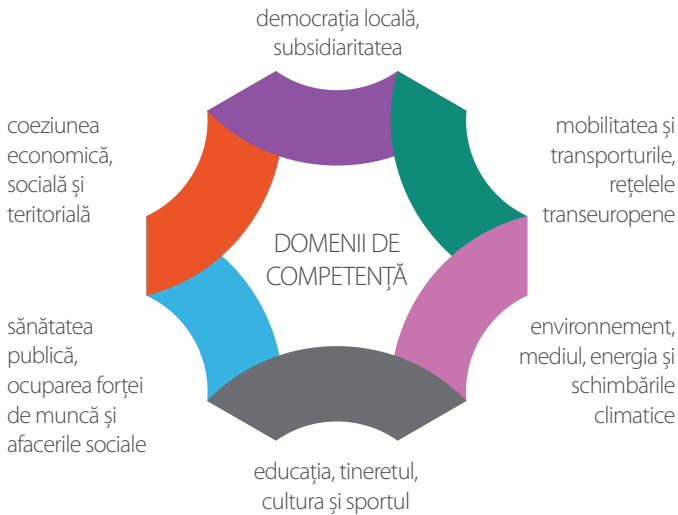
democrația locală, subsidiaritatea

coeziunea economică, socială și teritorială

mobilitatea și transporturile, rețelele transeuropene

DOMENII DE COMPETENȚĂ

sănătatea publică, ocuparea forței de muncă și afacerile sociale

environnement, mediul, energia și schimbările climatice

educația, tineretul, cultura și sportul